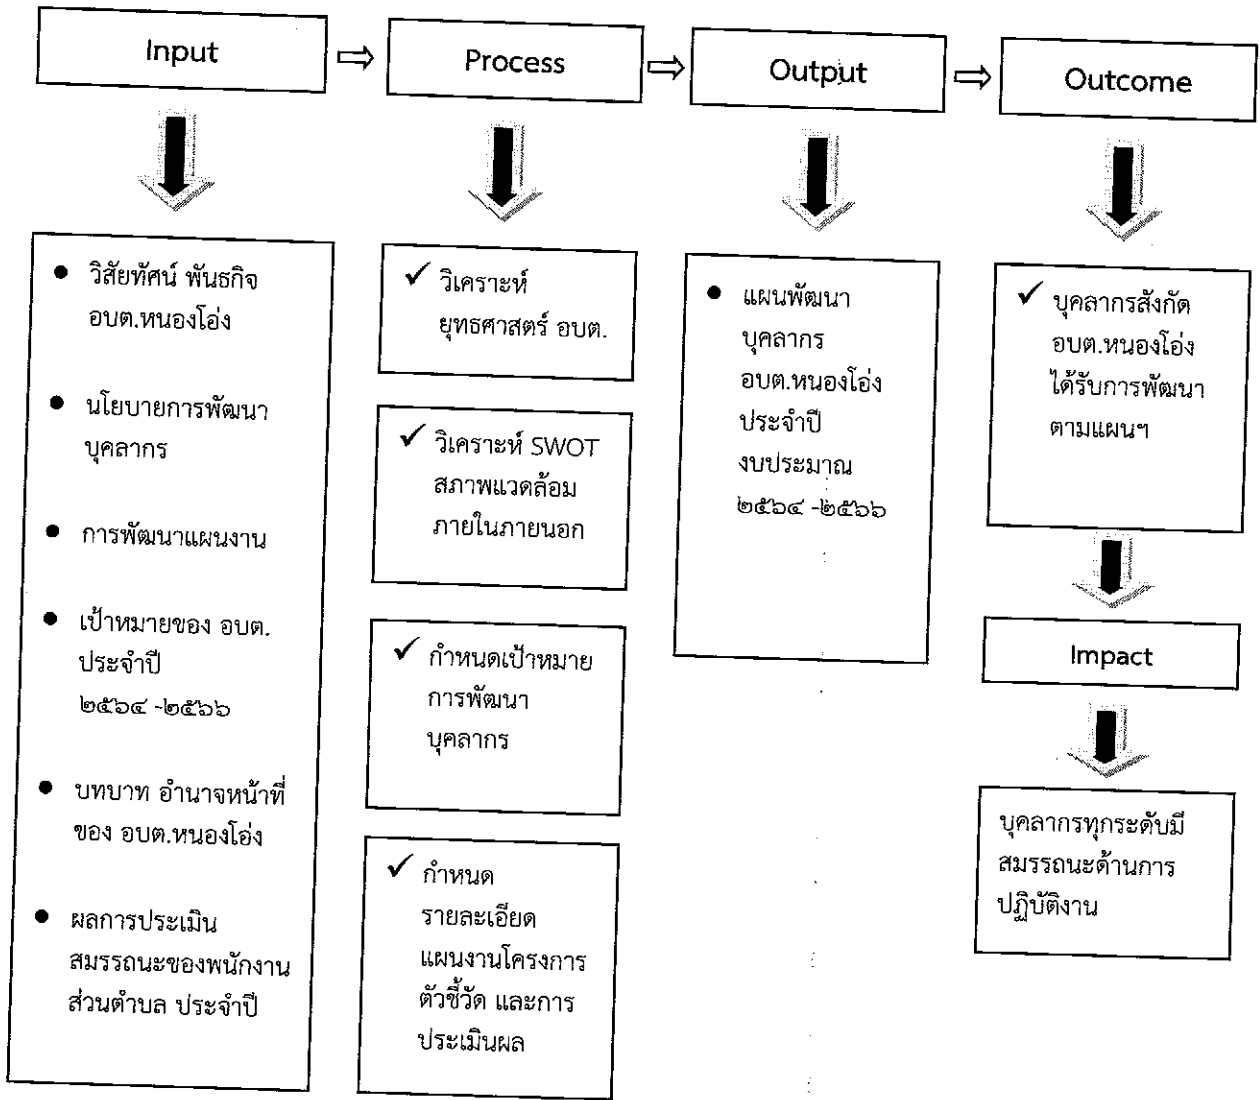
Input

Process

Output

Outcome

• วิสัยทัศน์ พันธกิจ อบต.หนองโอ่ง

• นโยบายการพัฒนาบุคลากร

• การพัฒนาแผนงาน

• เป้าหมายของ อบต. ประจำปี ๒๕๖๔ -๒๕๖๖

• บทบาท อำนาจหน้าที่ ของ อบต.หนองโอ่ง

• ผลการประเมินสมรรถนะของพนักงานส่วนตำบล ประจำปี

✓ วิเคราะห์ ยุทธศาสตร์ อบต.

✓ วิเคราะห์ SWOT สภาพแวดล้อม ภายในภายนอก

✓ กำหนดเป้าหมาย การพัฒนา บุคลากร

✓ กำหนด รายละเอียด แผนงานโครงการ ตัวชี้วัด และการประเมินผล

• แผนพัฒนา บุคลากร อบต.หนองโอ่ง ประจำปี งบประมาณ ๒๕๖๔ -๒๕๖๖

✓ บุคลากรสังกัด อบต.หนองโอ่ง ได้รับการพัฒนา ตามแผนฯ

Impact

บุคลากรทุกระดับมีสมรรถนะด้านการปฏิบัติงาน